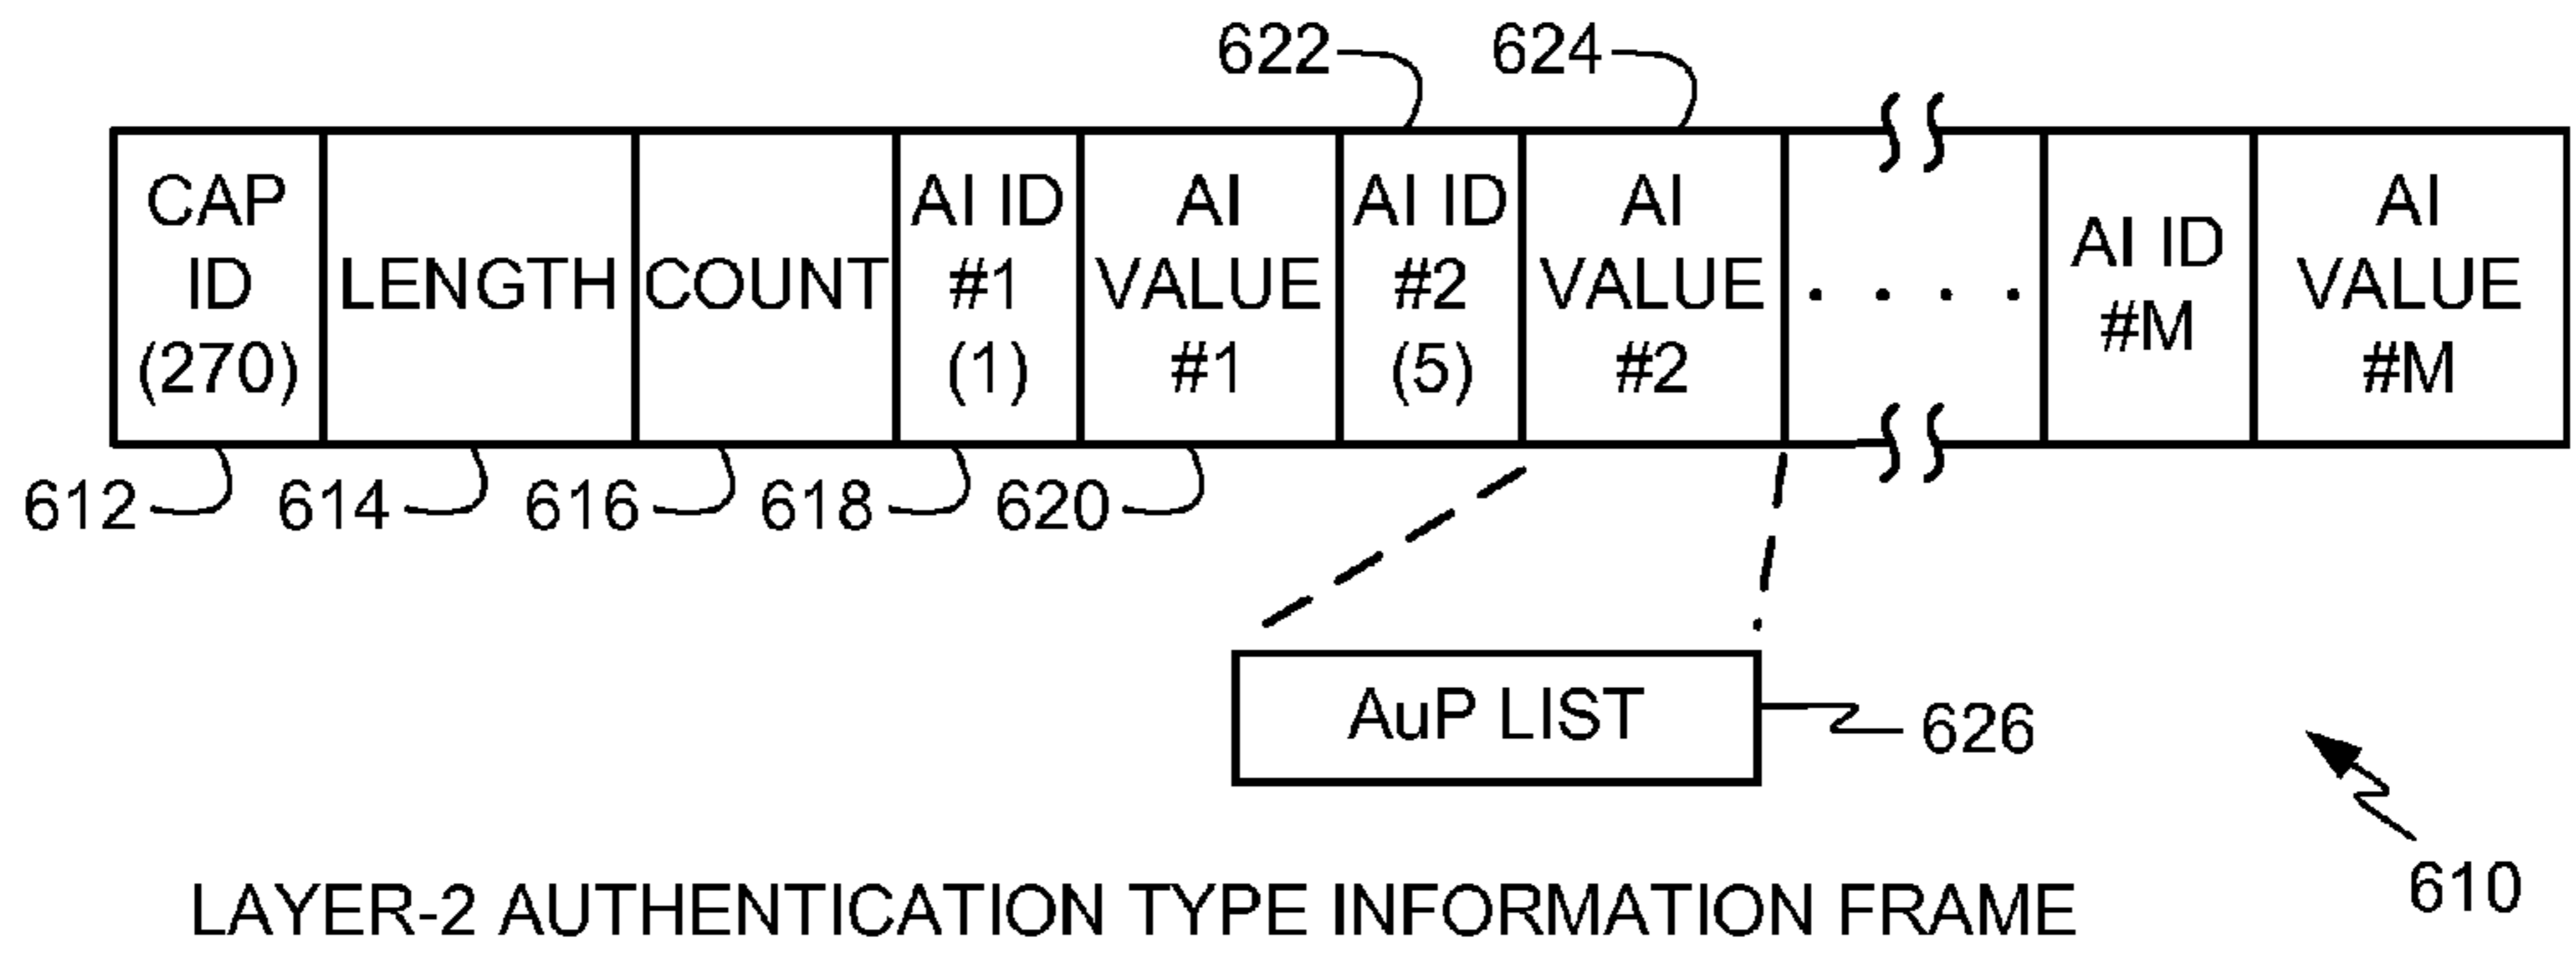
622 624

| CAP ID (270) | LENGTH | COUNT | AI ID #1 (1) | AI VALUE #1 | AI ID #2 (5) | AI VALUE #2 | . . . . | AI ID #M | AI VALUE #M |
|---|---|---|---|---|---|---|---|---|---|

612 614 616 618 620

AuP LIST

626

610

LAYER-2 AUTHENTICATION TYPE INFORMATION FRAME